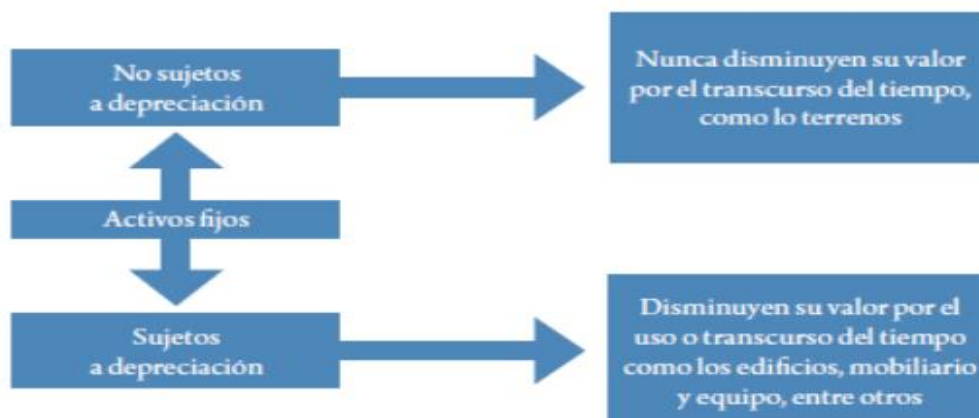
No sujetos a depreciación

Nunca disminuyen su valor por el transcurso del tiempo, como lo terrenos

Activos fijos

Sujetos a depreciación

Disminuyen su valor por el uso o transcurso del tiempo como los edificios, mobiliario y equipo, entre otros